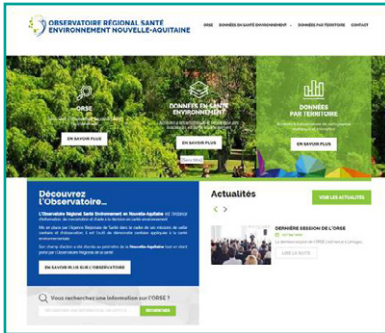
OBSERVATOIRE RÉGIONAL SANTÉ ENVIRONNEMENT NOUVELLE-AQUITAINE

ORSE | DONNÉES EN SANTÉ ENVIRONNEMENT | DONNÉES PAR TERRITOIRE | CONTACT

ORSE

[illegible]

EN SAVOIR PLUS

DONNÉES EN SANTÉ ENVIRONNEMENT

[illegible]

EN SAVOIR PLUS

DONNÉES PAR TERRITOIRE

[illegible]

EN SAVOIR PLUS

Découvrez l'Observatoire...

L'Observatoire Régional Santé Environnement en Nouvelle-Aquitaine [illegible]

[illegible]

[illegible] Nouvelle-Aquitaine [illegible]

EN SAVOIR PLUS SUR L'OBSERVATOIRE

Actualités

VOIR LES ACTUALITÉS

DERNIÈRE SESSION DE L'ORSE

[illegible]

LIRE LA SUITE

Vous recherchez une information sur l'ORSE ?

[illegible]

RECHERCHER